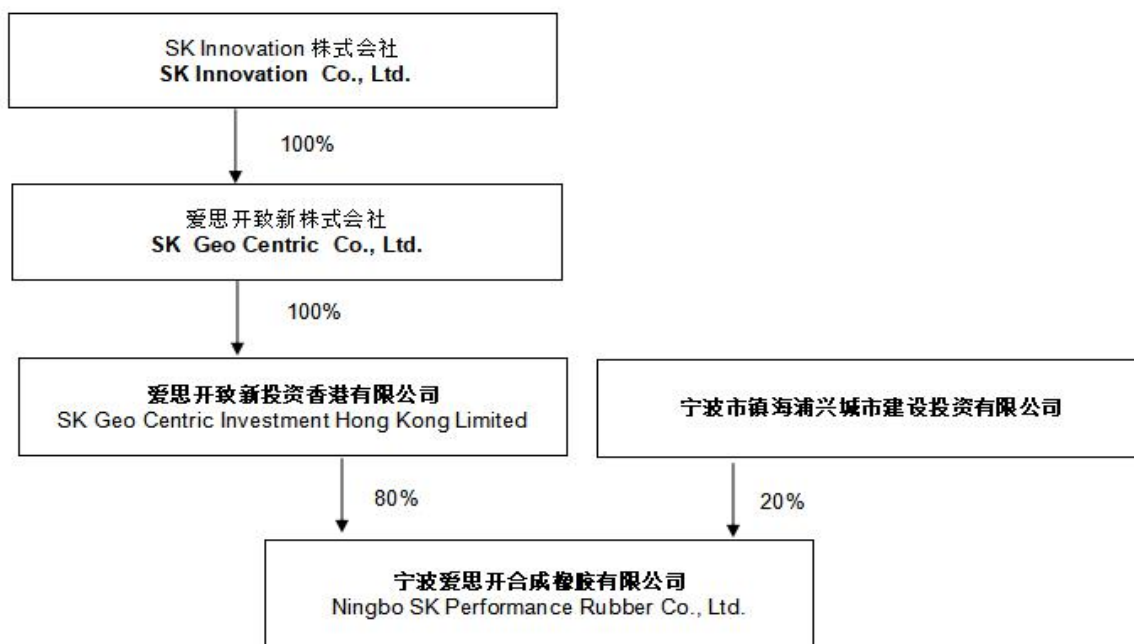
SK Innovation 株式会社
**SK Innovation Co., Ltd.**

100%

爱思开致新株式会社
**SK Geo Centric Co., Ltd.**

100%

**爱思开致新投资香港有限公司**
SK Geo Centric Investment Hong Kong Limited

**宁波市镇海浦兴城市建设投资有限公司**

80%

20%

**宁波爱思开合成橡胶有限公司**
Ningbo SK Performance Rubber Co., Ltd.